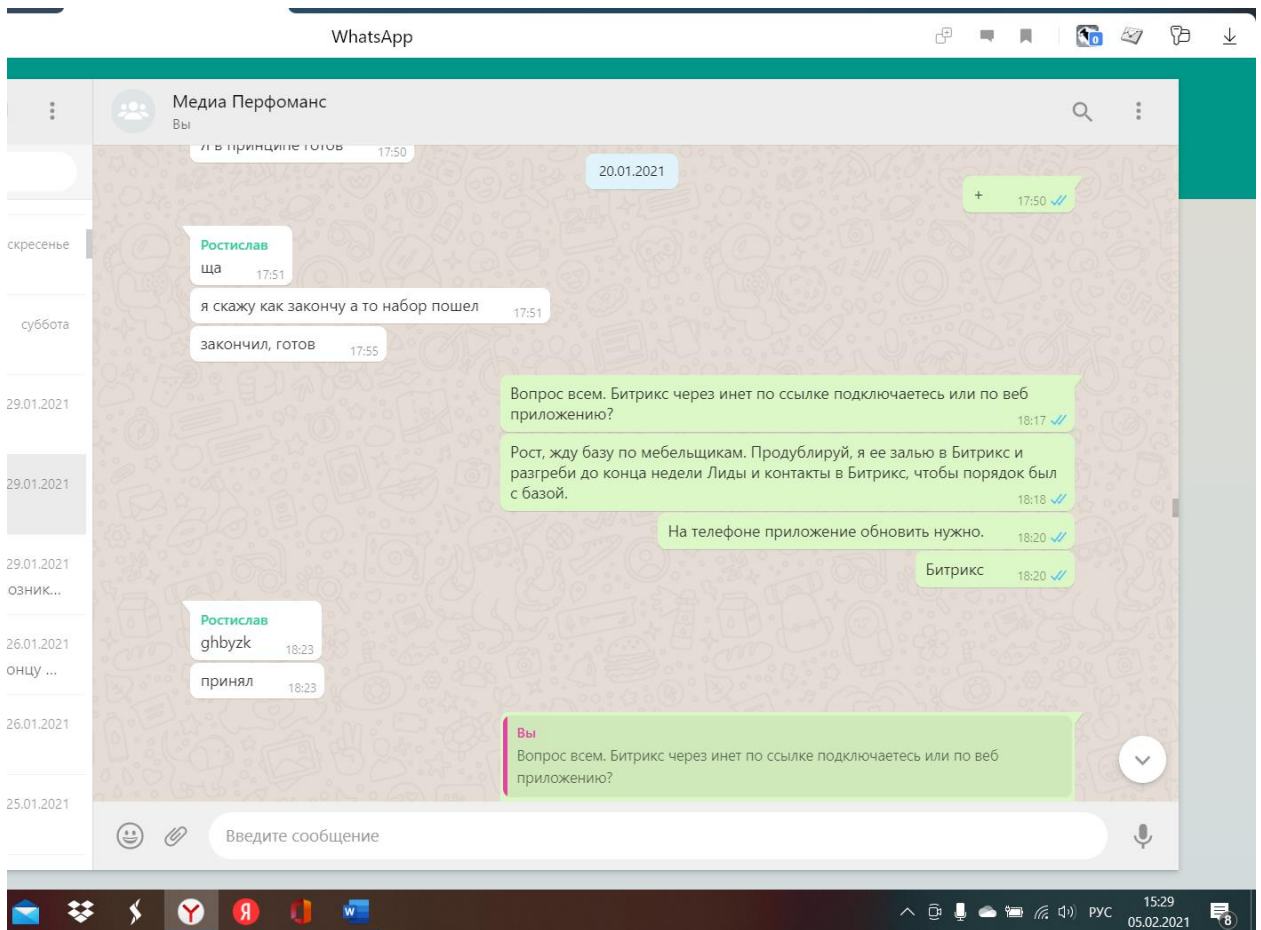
WhatsApp

Медиа Перфоманс
Вы

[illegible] 17:50

20.01.2021

+ 17:50

скресенье

суббота

29.01.2021

29.01.2021

29.01.2021
озник...

26.01.2021
онцу ...

26.01.2021

25.01.2021

Ростислав
ща 17:51

я скажу как закончу а то набор пошел 17:51

закончил, готов 17:55

Вопрос всем. Битрикс через инет по ссылке подключаетесь или по веб приложению? 18:17

Рост, жду базу по мебельщикам. Продублируй, я ее залью в Битрикс и разгреби до конца недели Лиды и контакты в Битрикс, чтобы порядок был с базой. 18:18

На телефоне приложение обновить нужно. 18:20

Битрикс 18:20

Ростислав
ghbyzk 18:23

принял 18:23

Вы
Вопрос всем. Битрикс через инет по ссылке подключаетесь или по веб приложению?

Введите сообщение

0

РУС 15:29 05.02.2021 8